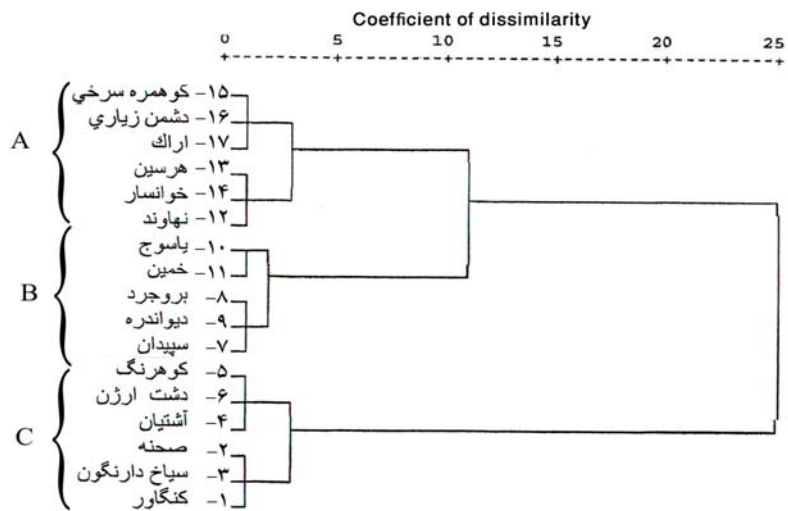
Coefficient of dissimilarity

0 5 10 15 20 25

A
۱۵- كوهمره سرخي
۱۶- دشمن زياري
۱۷- اراك
۱۳- هرسين
۱۴- خوانسار
۱۲- نهاوند

B
۱۰- ياسوج
۱۱- خمين
۸- بروجرد
۹- ديواندره
۷- سپيدان

C
۵- كوهرنگ
۶- دشت ارژن
۴- آشتيان
۲- صحنه
۳- سياخ دارنگون
۱- كنگاور